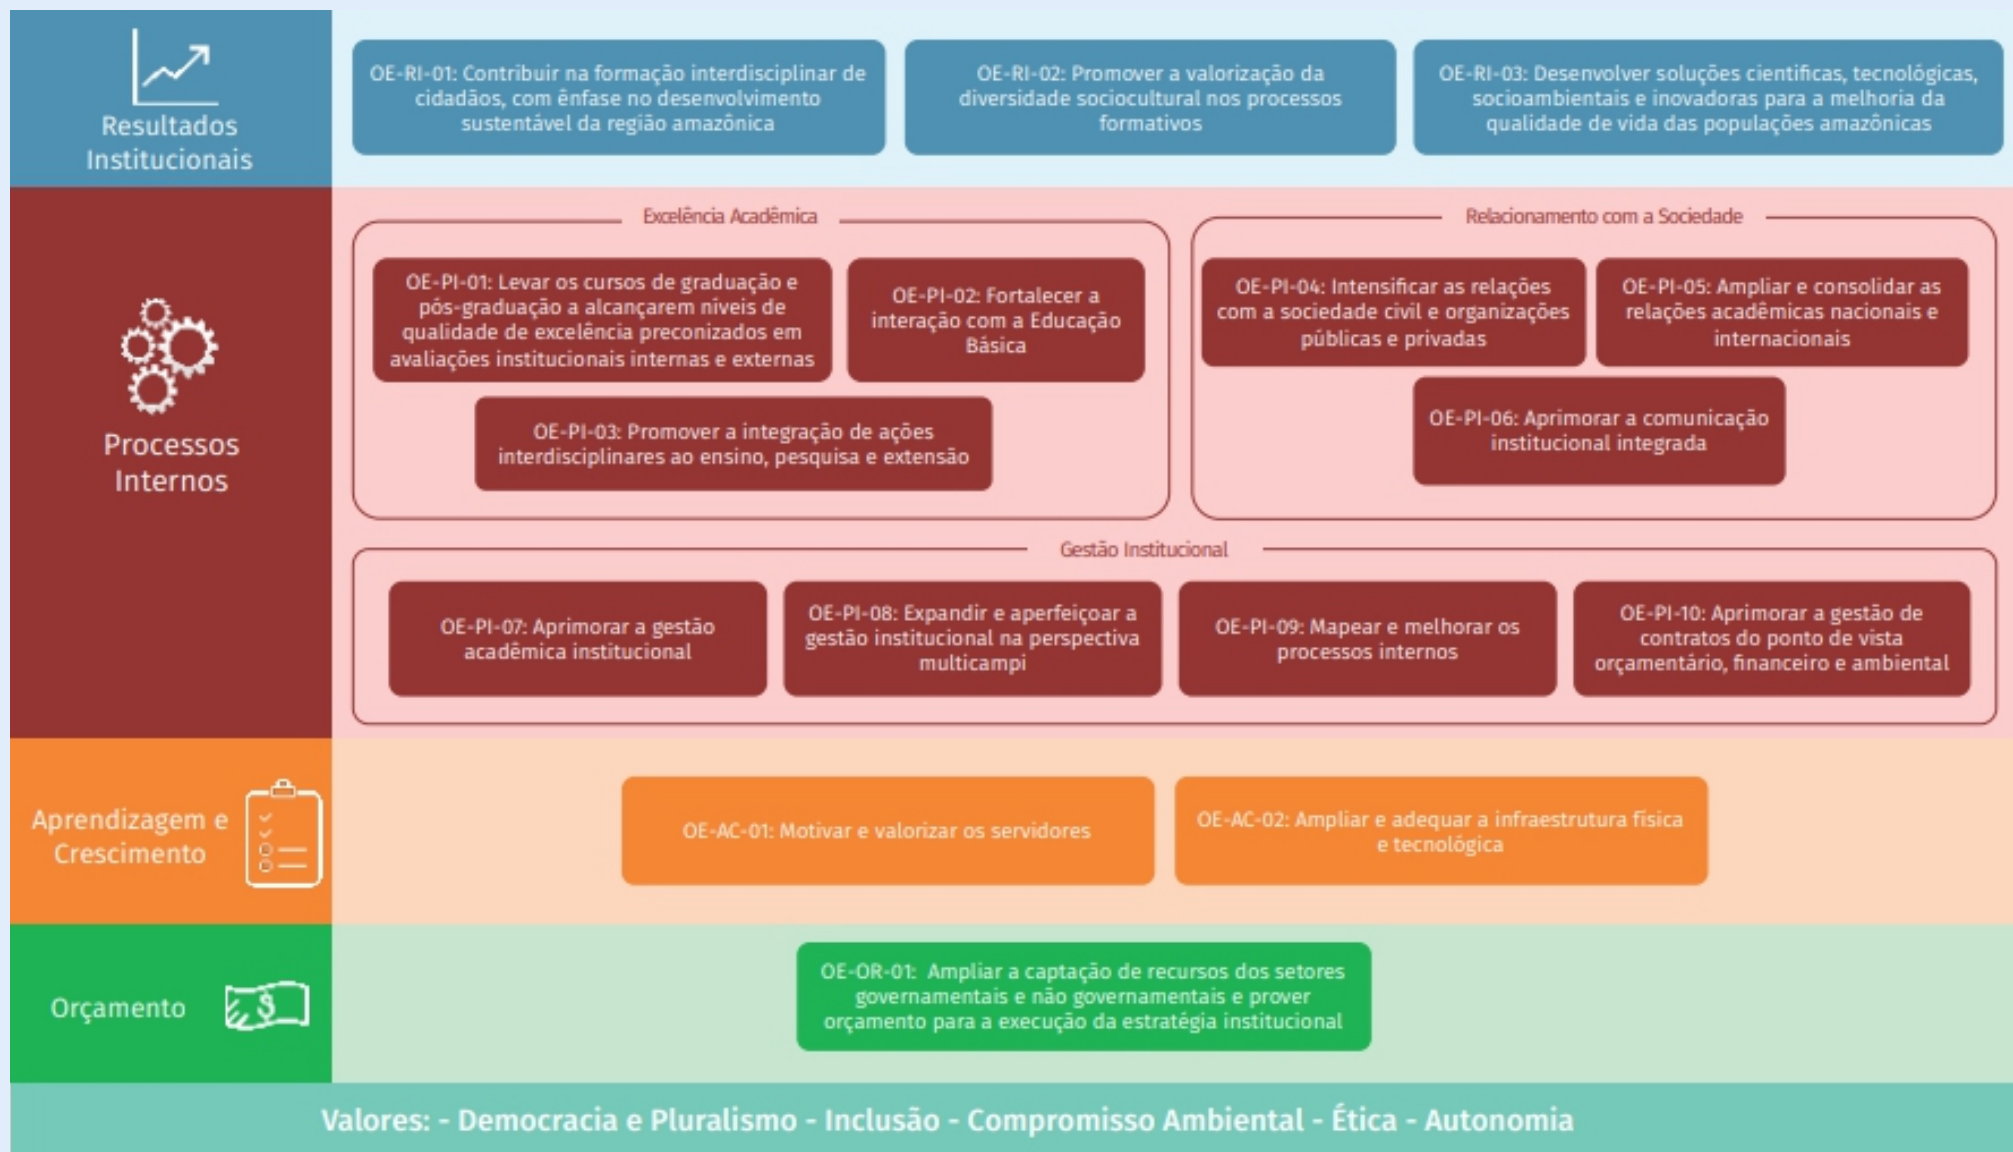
Resultados Institucionais

OE-RI-01: Contribuir na formação interdisciplinar de cidadãos, com ênfase no desenvolvimento sustentável da região amazônica

OE-RI-02: Promover a valorização da diversidade sociocultural nos processos formativos

OE-RI-03: Desenvolver soluções cientificas, tecnológicas, socioambientais e inovadoras para a melhoria da qualidade de vida das populações amazônicas

Processos Internos

Excelência Acadêmica

OE-PI-01: Levar os cursos de graduação e pós-graduação a alcançarem níveis de qualidade de excelência preconizados em avaliações institucionais internas e externas

OE-PI-02: Fortalecer a interação com a Educação Básica

OE-PI-03: Promover a integração de ações interdisciplinares ao ensino, pesquisa e extensão

Relacionamento com a Sociedade

OE-PI-04: Intensificar as relações com a sociedade civil e organizações públicas e privadas

OE-PI-05: Ampliar e consolidar as relações acadêmicas nacionais e internacionais

OE-PI-06: Aprimorar a comunicação institucional integrada

Gestão Institucional

OE-PI-07: Aprimorar a gestão acadêmica institucional

OE-PI-08: Expandir e aperfeiçoar a gestão institucional na perspectiva multicampi

OE-PI-09: Mapear e melhorar os processos internos

OE-PI-10: Aprimorar a gestão de contratos do ponto de vista orçamentário, financeiro e ambiental

Aprendizagem e Crescimento

OE-AC-01: Motivar e valorizar os servidores

OE-AC-02: Ampliar e adequar a infraestrutura física e tecnológica

Orçamento

OE-OR-01: Ampliar a captação de recursos dos setores governamentais e não governamentais e prover orçamento para a execução da estratégia institucional

Valores: - Democracia e Pluralismo - Inclusão - Compromisso Ambiental - Ética - Autonomia